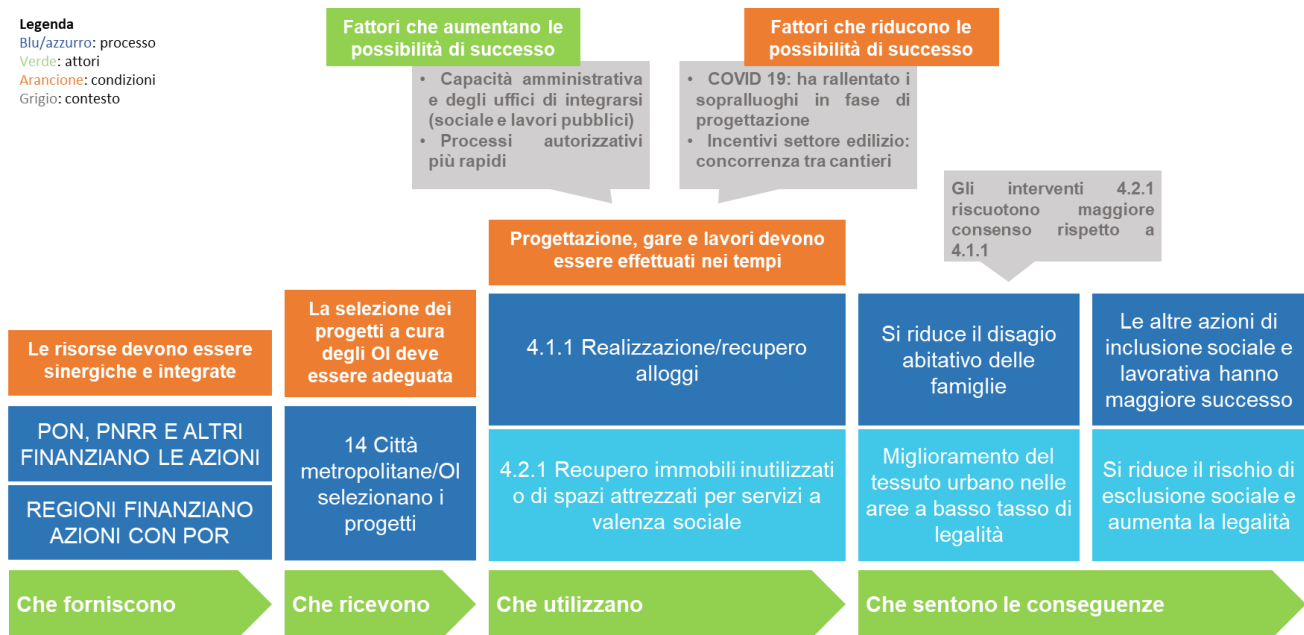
Legenda
Blu/azzurro: processo
Verde: attori
Arancione: condizioni
Grigio: contesto

Fattori che aumentano le possibilità di successo

• Capacità amministrativa e degli uffici di integrarsi (sociale e lavori pubblici)
• Processi autorizzativi più rapidi

Fattori che riducono le possibilità di successo

• COVID 19: ha rallentato i sopralluoghi in fase di progettazione
• Incentivi settore edilizio: concorrenza tra cantieri

Gli interventi 4.2.1 riscuotono maggiore consenso rispetto a 4.1.1

Progettazione, gare e lavori devono essere effettuati nei tempi

Le risorse devono essere sinergiche e integrate

PON, PNRR E ALTRI FINANZIANO LE AZIONI

REGIONI FINANZIANO AZIONI CON POR

La selezione dei progetti a cura degli OI deve essere adeguata

14 Città metropolitane/OI selezionano i progetti

4.1.1 Realizzazione/recupero alloggi

4.2.1 Recupero immobili inutilizzati o di spazi attrezzati per servizi a valenza sociale

Si riduce il disagio abitativo delle famiglie

Miglioramento del tessuto urbano nelle aree a basso tasso di legalità

Le altre azioni di inclusione sociale e lavorativa hanno maggiore successo

Si riduce il rischio di esclusione sociale e aumenta la legalità

Che forniscono

Che ricevono

Che utilizzano

Che sentono le conseguenze